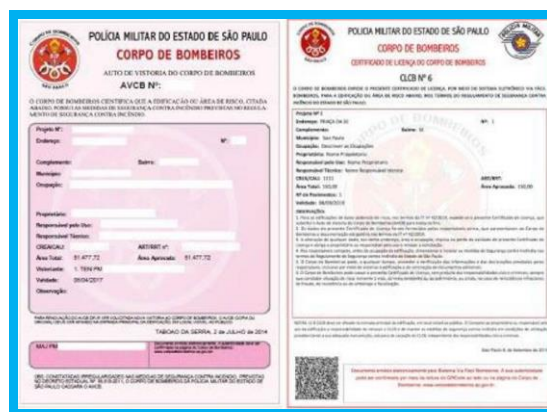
POLÍCIA MILITAR DO ESTADO DE SÃO PAULO
CORPO DE BOMBEIROS
AUTO DE VISTORIA DO CORPO DE BOMBEIROS
AVCB Nº:

O CORPO DE BOMBEIROS CERTIFICA QUE A EDIFICAÇÃO OU ÁREA DE RISCO, CITADA ABAIXO, POSSUI AS MEDIDAS DE SEGURANÇA CONTRA INCÊNDIO PREVISTAS NO REGULAMENTO DE SEGURANÇA CONTRA INCÊNDIO.

Projeto Nº:
Endereço:
Nº:
Complemento:
Bairro:
Município:
Ocupação:
Proprietário:
Responsável pelo Uso:
Responsável Técnico:
CREA/CAU:
ART/RRT nº:
Área Total: 51.477,72
Área Aprovada: 51.477,72
Vistoriante: 1. TEN PM
Validade: 05/04/2017
Observação:

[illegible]

TABOÃO DA SERRA, 2 de JULHO de 2014

MAJ PM

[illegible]

POLÍCIA MILITAR DO ESTADO DE SÃO PAULO
CORPO DE BOMBEIROS
CERTIFICADO DE LICENÇA DO CORPO DE BOMBEIROS
CLCB Nº 6

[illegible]

Projeto Nº 0
Endereço: PRAÇA DA SE
Nº: 1
Complemento:
Bairro: SE
Município: São Paulo
Ocupação: Descrever as Ocupações
Proprietário: Nome Proprietário
Responsável pelo Uso: Nome Responsável
Responsável Técnico: Nome Responsável técnico
CREA/CAU: 1111
ART/RRT:
Área Total: 150,00
Área Aprovada: 150,00
Nº de Pavimentos: 1
Validade: 08/09/2019
OBSERVAÇÕES:

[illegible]

São Paulo, 8 de Setembro de 2014

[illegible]